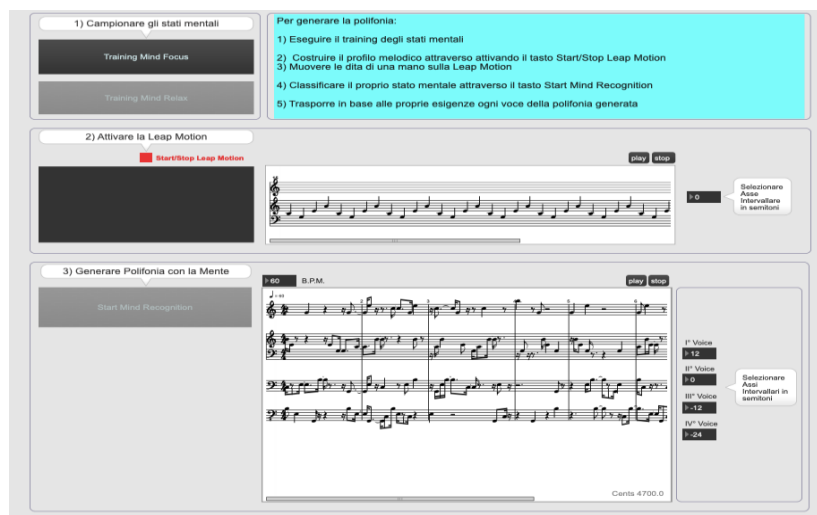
1) Campionare gli stati mentali

Training Mind Focus

Training Mind Relax

Per generare la polifonia:

1) Eseguire il training degli stati mentali

2) Costruire il profilo melodico attraverso attivando il tasto Start/Stop Leap Motion
3) Muovere le dita di una mano sulla Leap Motion

4) Classificare il proprio stato mentale attraverso il tasto Start Mind Recognition

5) Trasporre in base alle proprie esigenze ogni voce della polifonia generata

2) Attivare la Leap Motion

Start/Stop Leap Motion

play stop

0

Selezionare Asse Intervallare in semitoni

3) Generare Polifonia con la Mente

60 B.P.M.

play stop

Start Mind Recognition

I° Voice
12
II° Voice
0
III° Voice
-12
IV° Voice
-24

Selezionare Assi Intervallari in semitoni

Cents 4700.0